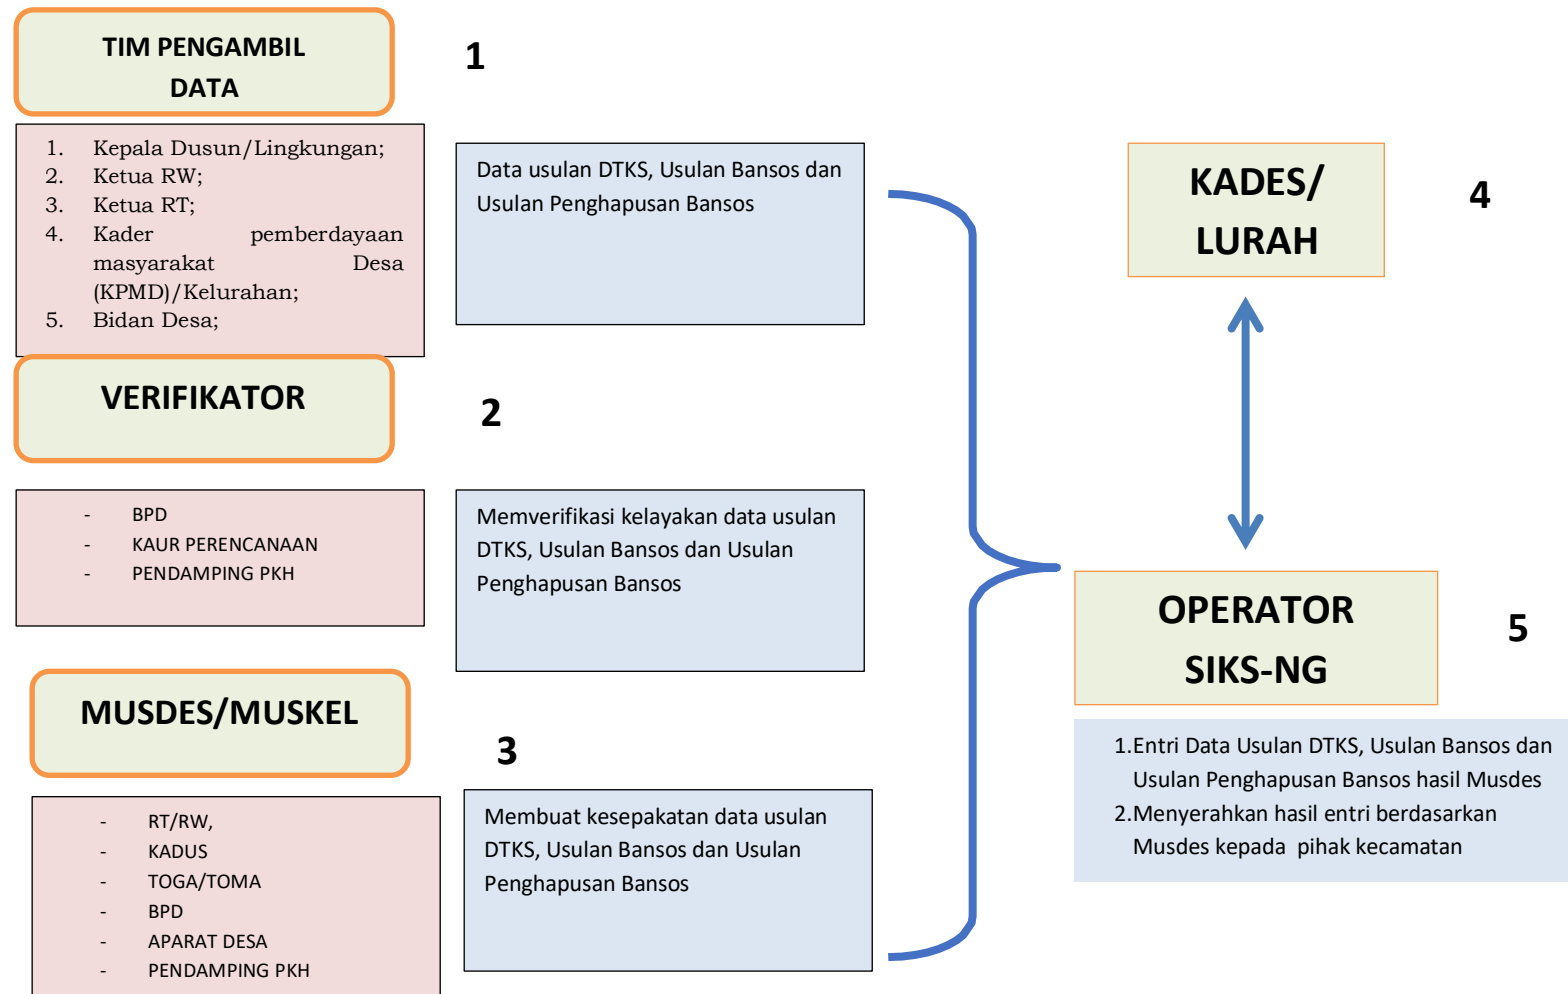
TIM PENGAMBIL DATA

1

1. Kepala Dusun/Lingkungan;
2. Ketua RW;
3. Ketua RT;
4. Kader pemberdayaan masyarakat Desa (KPMD)/Kelurahan;
5. Bidan Desa;

Data usulan DTKS, Usulan Bansos dan Usulan Penghapusan Bansos

KADES/ LURAH

4

VERIFIKATOR

2

- BPD
- KAUR PERENCANAAN
- PENDAMPING PKH

Memverifikasi kelayakan data usulan DTKS, Usulan Bansos dan Usulan Penghapusan Bansos

OPERATOR SIKS-NG

5

MUSDES/MUSKEL

3

1.Entri Data Usulan DTKS, Usulan Bansos dan Usulan Penghapusan Bansos hasil Musdes
2.Menyerahkan hasil entri berdasarkan Musdes kepada pihak kecamatan

- RT/RW,
- KADUS
- TOGA/TOMA
- BPD
- APARAT DESA
- PENDAMPING PKH

Membuat kesepakatan data usulan DTKS, Usulan Bansos dan Usulan Penghapusan Bansos